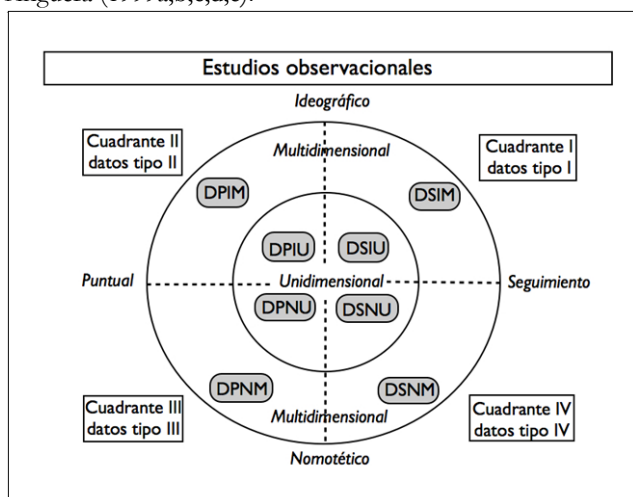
Anguera (1995a,b,c,d,e).

Estudios observacionales

Ideográfico

Cuadrante II datos tipo II

Multidimensional

Cuadrante I datos tipo I

DPIM

DSIM

DPIU

DSIU

Puntual

Unidimensional

Seguimiento

DPNU

DSNU

DPNM

DSNM

Cuadrante III datos tipo III

Multidimensional

Cuadrante IV datos tipo IV

Nomotético